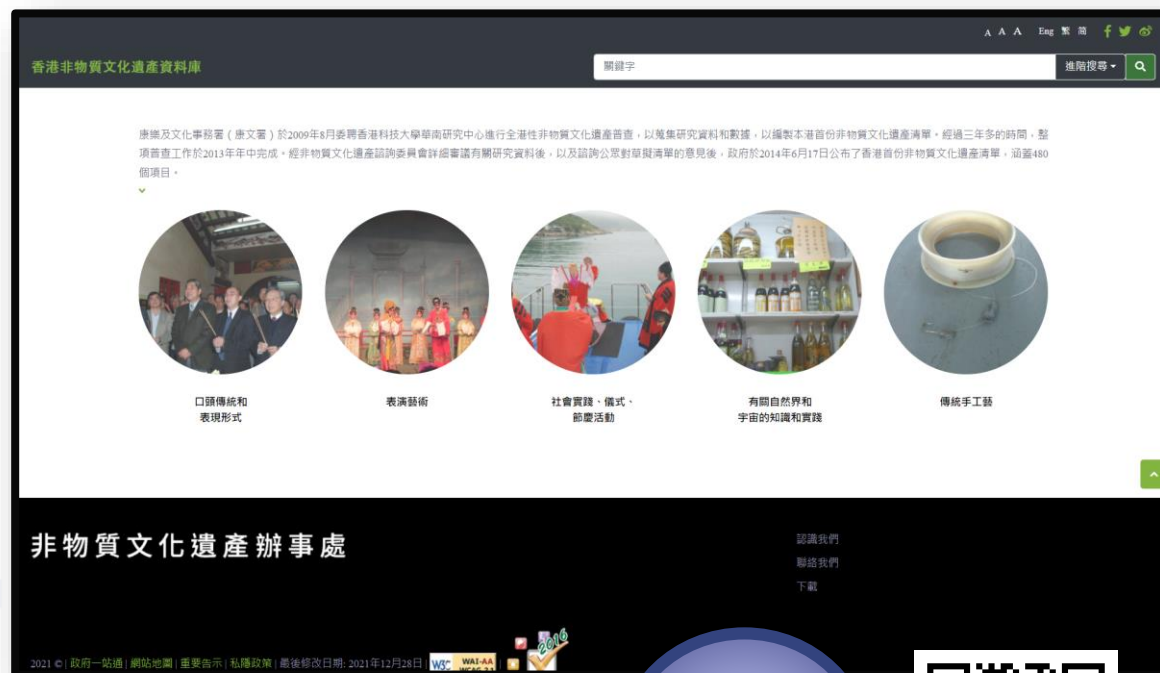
A A A Eng 繁 簡

香港非物質文化遺產資料庫

關鍵字

進階搜尋 ▾

康樂及文化事務署（康文署）於2009年8月委聘香港科技大學華南研究中心進行全港性非物質文化遺產普查，以蒐集研究資料和數據，以編製本港首份非物質文化遺產清單。經過三年多的時間，整項普查工作於2013年年中完成。經非物質文化遺產諮詢委員會詳細審議有關研究資料後，以及諮詢公眾對草擬清單的意見後，政府於2014年6月17日公布了香港首份非物質文化遺產清單，涵蓋480個項目。

口頭傳統和表現形式

表演藝術

社會實踐、儀式、節慶活動

有關自然界和宇宙的知識和實踐

傳統手工藝

非物質文化遺產辦事處

認識我們

聯絡我們

下載

2021 © | 政府一站通 | 網站地圖 | 重要告示 | 私隱政策 | 最後修改日期: 2021年12月28日 | W3C WAI-AA WCAG 2.0 2016